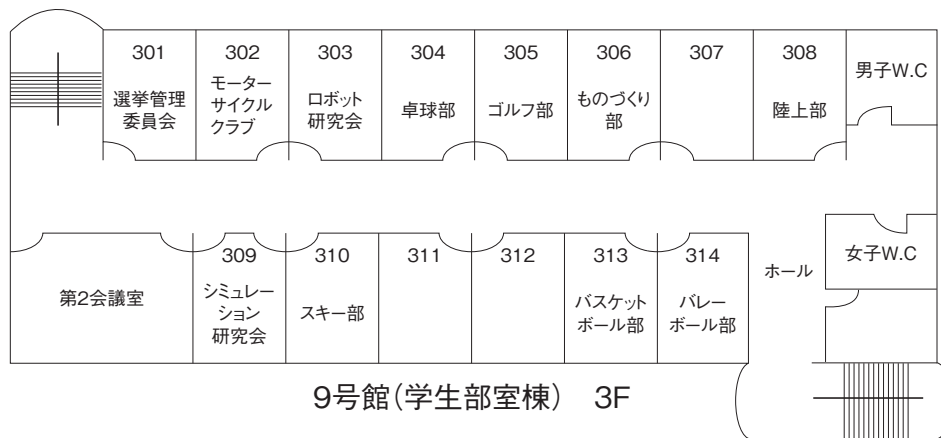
301
選挙管理委員会

302
モーターサイクルクラブ

303
ロボット研究会

304
卓球部

305
ゴルフ部

306
ものづくり部

307

308
陸上部

男子W.C

第2会議室

309
シミュレーション研究会

310
スキー部

311

312

313
バスケットボール部

314
バレーボール部

ホール

女子W.C

9号館(学生部室棟) 3F